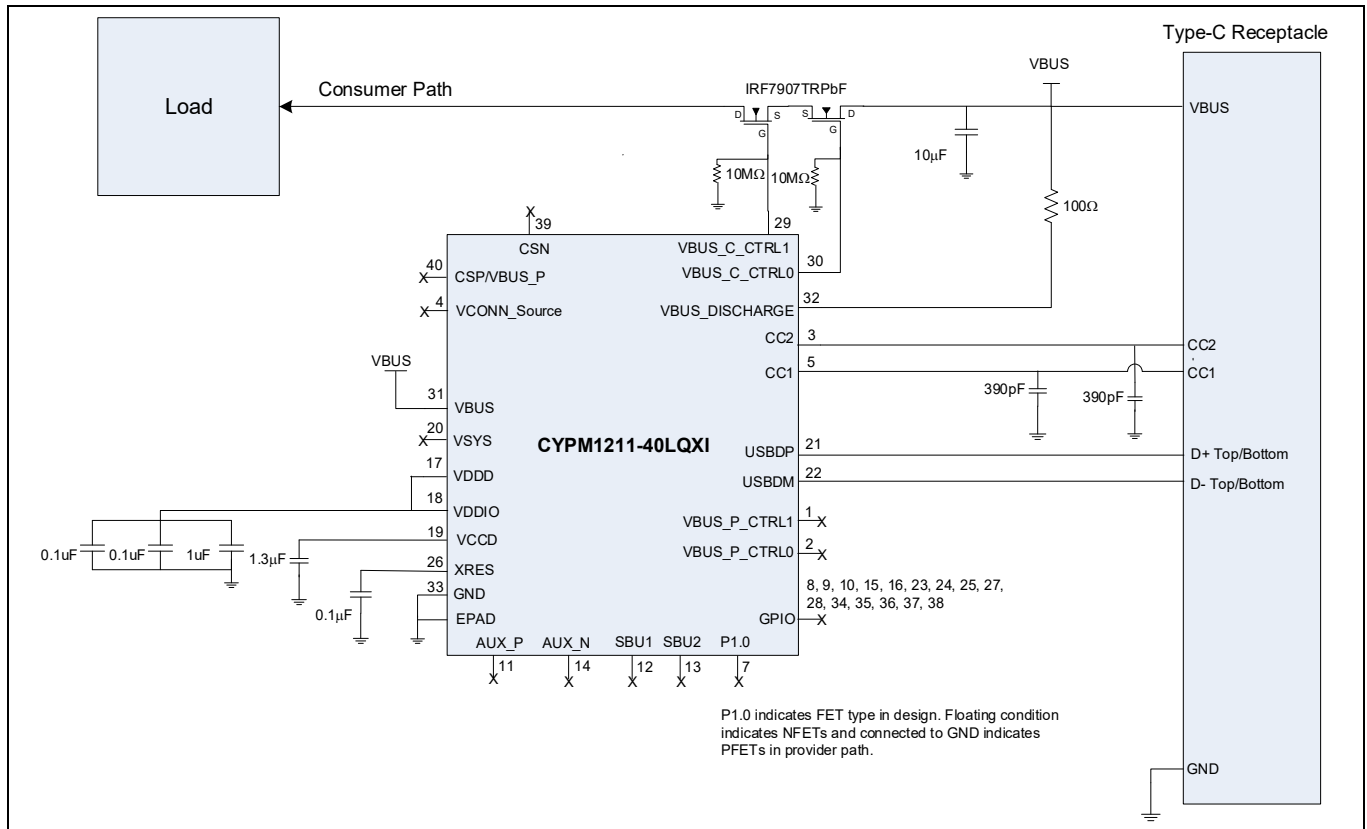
Type-C Receptacle

Load

Consumer Path

IRF7907TRPbF

VBUS

D S G S D G

VBUS

10µF

10MΩ

10MΩ

100Ω

39

29

CSN

VBUS_C_CTRL1

40

CSP/VBUS_P

VBUS_C_CTRL0

30

4

VCONN_Source

VBUS_DISCHARGE

32

3

CC2

CC2

5

CC1

CC1

VBUS

390pF

390pF

31

VBUS

20

VSYS

CYPM1211-40LQXI

USBDP

21

D+ Top/Bottom

17

VDDD

USBDM

22

D- Top/Bottom

18

VDDIO

VBUS_P_CTRL1

1

19

VCCD

VBUS_P_CTRL0

2

0.1uF

0.1uF

1uF

1.3µF

26

XRES

8, 9, 10, 15, 16, 23, 24, 25, 27, 28, 34, 35, 36, 37, 38

33

GND

0.1µF

EPAD

GPIO

AUX_P

AUX_N

SBU1

SBU2

P1.0

11

14

12

13

7

P1.0 indicates FET type in design. Floating condition indicates NFETs and connected to GND indicates PFETs in provider path.

GND